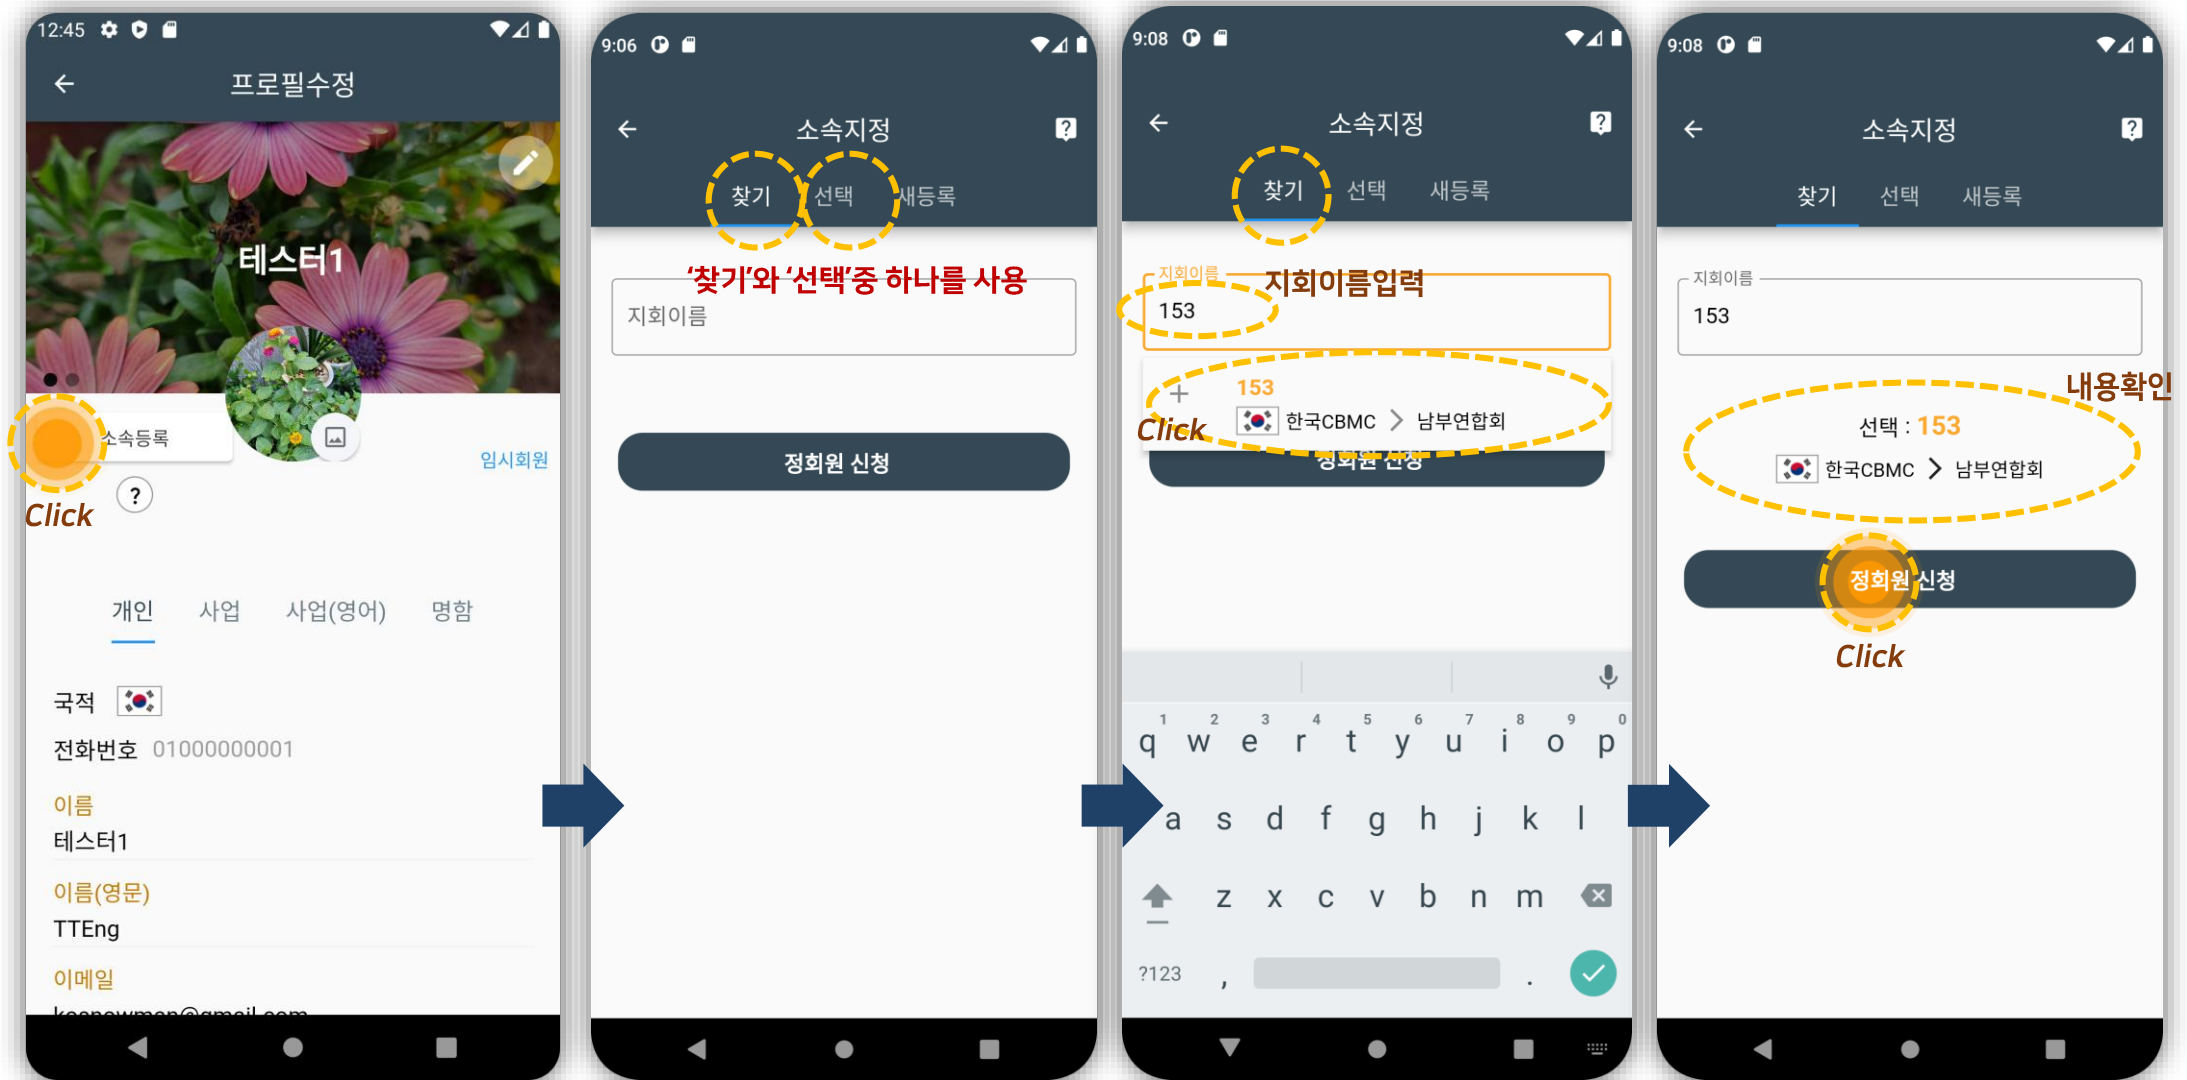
12:45

프로필수정

테스터1

소속등록

Click

임시회원

?

개인 사업 사업(영어) 명함

국적

전화번호 01000000001

이름
테스터1

이름(영문)
TTEng

이메일
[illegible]

9:06

소속지정

찾기 선택 새등록

'찾기'와 '선택'중 하나를 사용

지회이름

정회원 신청

9:08

소속지정

찾기 선택 새등록

지회이름
153

지회이름입력

+ 153
한국CBMC > 남부연합회

Click

정회원 신청

1 2 3 4 5 6 7 8 9 0
q w e r t y u i o p
a s d f g h j k l
z x c v b n m
?123 , .

9:08

소속지정

찾기 선택 새등록

지회이름
153

내용확인

선택 : 153
한국CBMC > 남부연합회

정회원 신청

Click